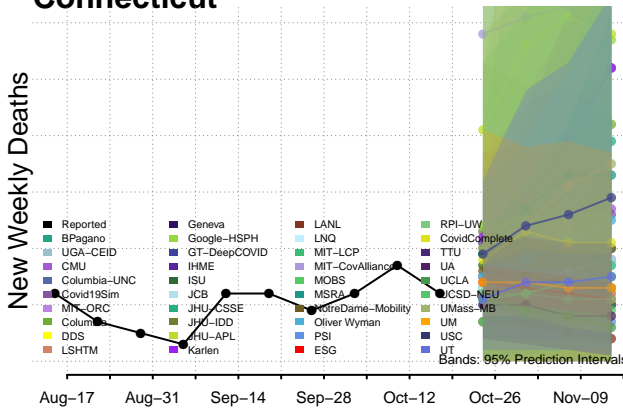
Connecticut

New Weekly Deaths

Reported
BPagano
UGA-CEID
CMU
Columbia-UNC
Covid19Sim
MIT-ORC
Columbia
DDS
LSHTM
Geneva
Google-HSPH
GT-DeepCOVID
IHME
ISU
JCB
JHU-CSSE
JHU-IDD
JHU-APL
Karlen
LANL
LNQ
MIT-LCP
MIT-CovAlliance
MOBS
MSRA
NotreDame-Mobility
Oliver Wyman
PSI
ESG
RPI-UW
CovidComplete
TTU
UA
UCLA
UCSD-NEU
UMass-MB
UM
USC
UT

Bands: 95% Prediction Intervals

Aug-17 Aug-31 Sep-14 Sep-28 Oct-12 Oct-26 Nov-09